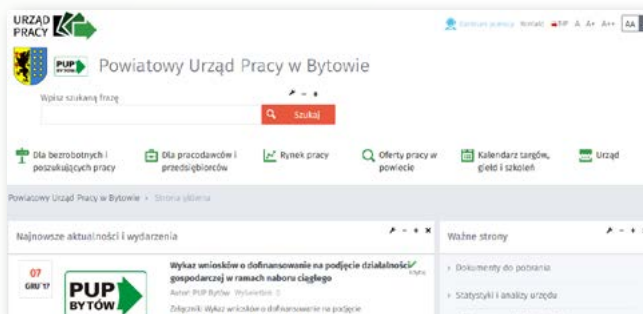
URZĄD PRACY

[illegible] Kontakt BIP A A+ A++ AA

PUP BYTÓW

Powiatowy Urząd Pracy w Bytowie

Wpisz szukaną frazę

Szukaj

Dla bezrobotnych i poszukujących pracy

Dla pracodawców i przedsiębiorców

Rynek pracy

Oferty pracy w powiecie

Kalendarz targów, giełd i szkoleń

Urząd

Powiatowy Urząd Pracy w Bytowie › Strona główna

Najnowsze aktualności i wydarzenia

07 GRU '17

PUP BYTÓW

Wykaz wniosków o dofinansowanie na podjęcie działalności gospodarczej w ramach naboru ciągłego

Autor: PUP Bytów Wyświetleń: 3

Załącznik: Wykaz wniosków o dofinansowanie na podjęcie

Ważne strony

› Dokumenty do pobrania

› Statystyki i analizy urzędu